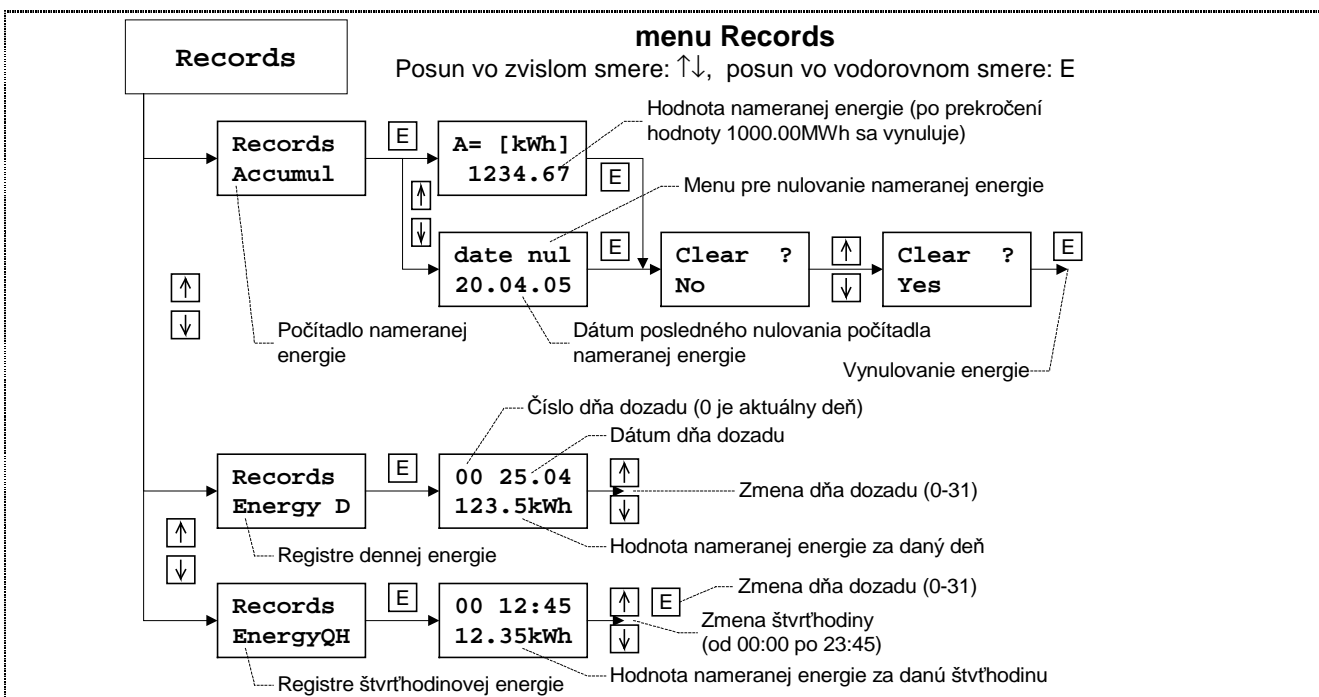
Records

menu Records

Posun vo zvislom smere: ↑↓, posun vo vodorovnom smere: E

Records
Accumul

E

A= [kWh]
1234.67

E

Hodnota nameranej energie (po prekročení hodnoty 1000.00MWh sa vynuluje)

Menu pre nulovanie nameranej energie

↑
↓

date nul
20.04.05

E

Clear ?
No

↑
↓

Clear ?
Yes

E

↑
↓

Počítadlo nameranej energie

Dátum posledného nulovania počítadla nameranej energie

Vynulovanie energie

Číslo dňa dozadu (0 je aktuálny deň)

Dátum dňa dozadu

Records
Energy D

E

00 25.04
123.5kWh

↑
↓

Zmena dňa dozadu (0-31)

Registre dennej energie

Hodnota nameranej energie za daný deň

↑
↓

Records
EnergyQH

E

00 12:45
12.35kWh

↑
↓

E

Zmena dňa dozadu (0-31)

Zmena štvrťhodiny (od 00:00 po 23:45)

Registre štvrťhodinovej energie

Hodnota nameranej energie za danú štvrťhodinu